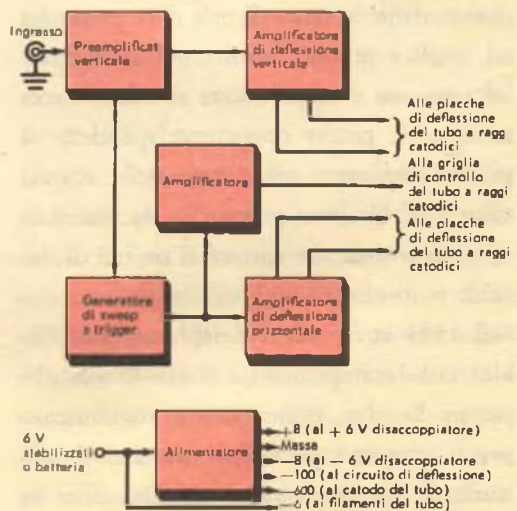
Ingresso

Preamplificat verticale

Amplificatore di deflessione verticale

Alle placche di deflessione del tubo a raggi catodici

Amplificatore

Alla griglia di controllo del tubo a raggi catodici

Alle placche di deflessione del tubo a raggi catodici

Generatore di sweep a trigger

Amplificatore di deflessione orizzontale

6 V stabilizzati o batteria

Alimentatore

+8 (al + 6 V disaccoppiatore)
Massa
—8 (al — 6 V disaccoppiatore
—100 (al circuito di deflessione)
—600 (al catodo del tubo)
—6 (ai filamenti del tubo)